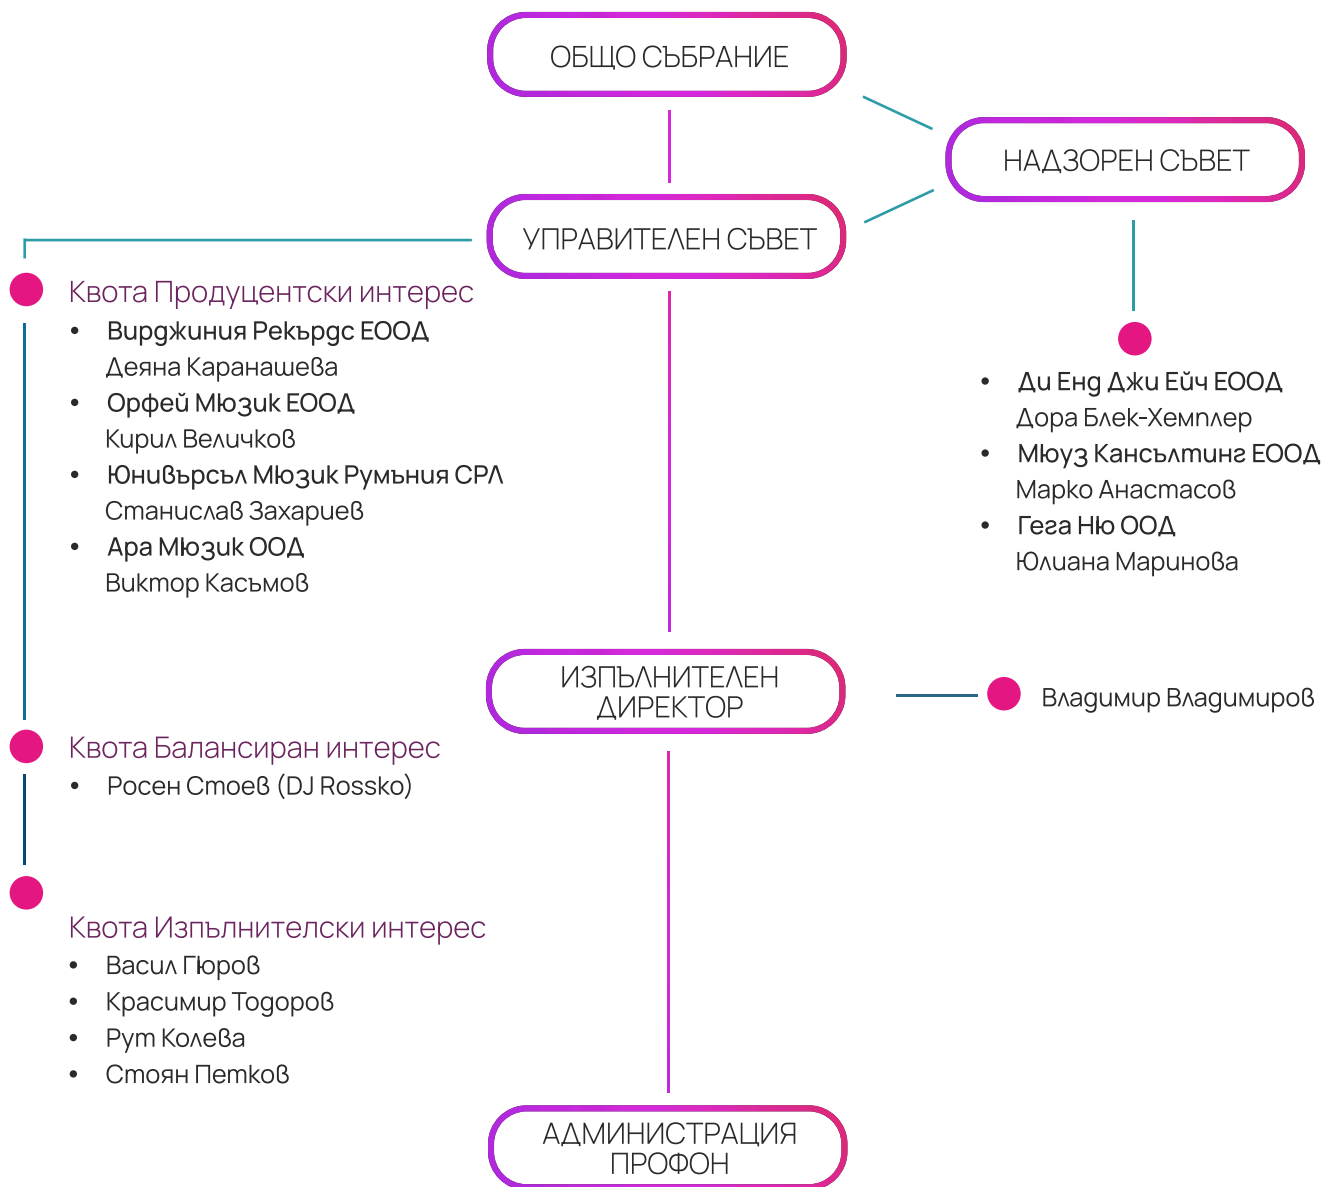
ОБЩО СЪБРАНИЕ

НАДЗОРЕН СЪВЕТ

УПРАВИТЕЛЕН СЪВЕТ

Квота Продуцентски интерес
- Вирджиния Рекърдс ЕООД
Деяна Каранашева
- Орфей Мюзик ЕООД
Кирил Величков
- Юнивърсъл Мюзик Румъния СРЛ
Станислав Захариев
- Ара Мюзик ООД
Виктор Касьмов

- Ди Енд Джи Ейч ЕООД
Дора Блек-Хемплер
- Мюуз Кансълтинг ЕООД
Марко Анастасов
- Гега Ню ООД
Юлиана Маринова

ИЗПЪЛНИТЕЛЕН ДИРЕКТОР

Владимир Владимиров

Квота Балансиран интерес
- Росен Стоев (DJ Rossko)

Квота Изпълнителски интерес
- Васил Гюров
- Красимир Тодоров
- Рут Колева
- Стоян Петков

АДМИНИСТРАЦИЯ ПРОФОН